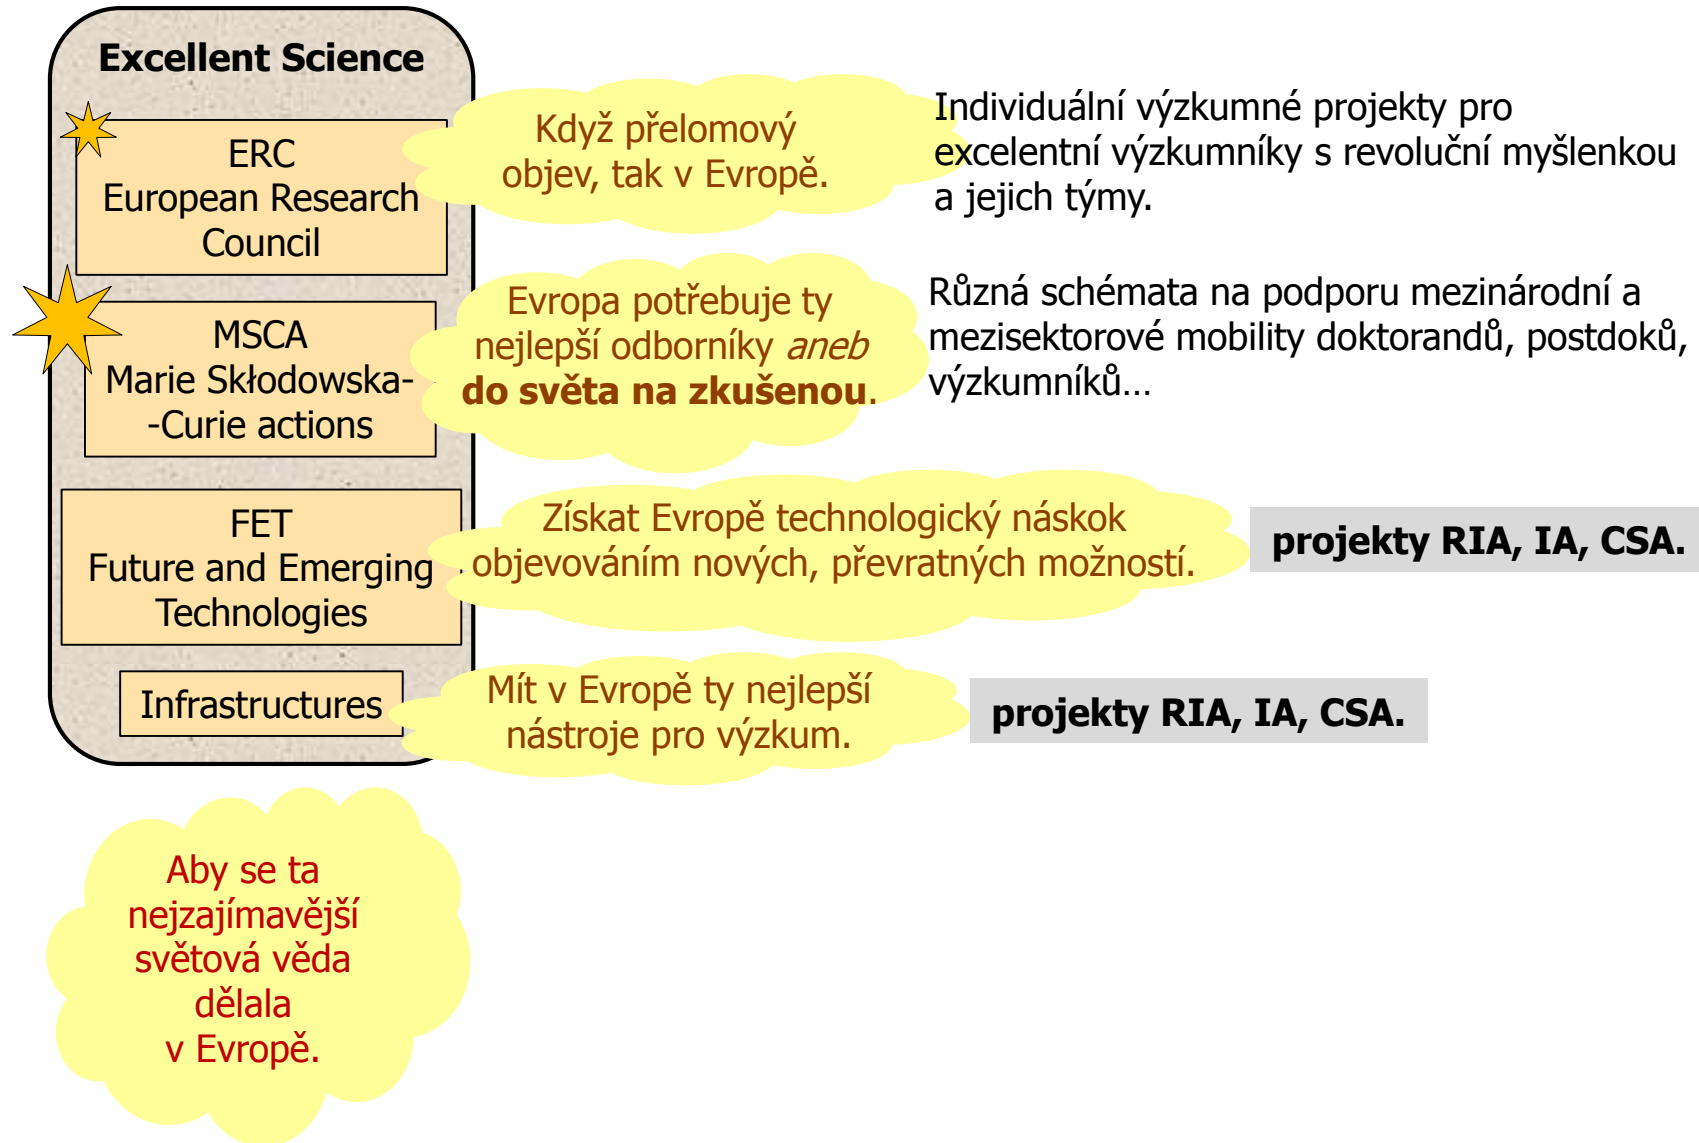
Excellent Science

ERC
European Research Council

Když přelomový objev, tak v Evropě.

Individuální výzkumné projekty pro excelentní výzkumníky s revoluční myšlenkou a jejich týmy.

MSCA
Marie Skłodowska--Curie actions

Evropa potřebuje ty nejlepší odborníky *aneb* **do světa na zkušenou**.

Různá schémata na podporu mezinárodní a mezisektorové mobility doktorandů, postdoků, výzkumníků…

FET
Future and Emerging Technologies

Získat Evropě technologický náskok objevováním nových, převratných možností.

**projekty RIA, IA, CSA.**

Infrastructures

Mít v Evropě ty nejlepší nástroje pro výzkum.

**projekty RIA, IA, CSA.**

Aby se ta nejzajímavější světová věda dělala v Evropě.